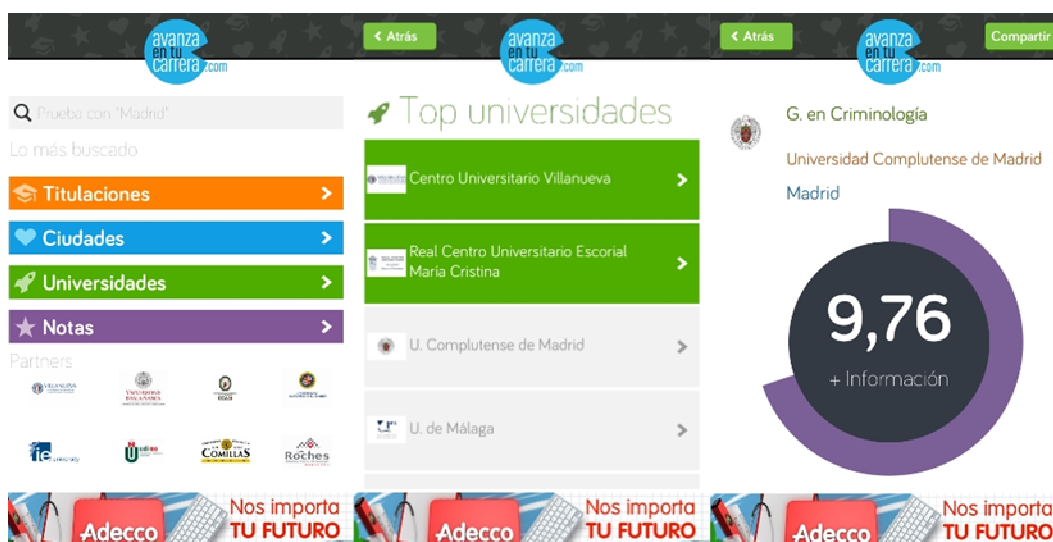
avanza en tu carrera.com

Prueba con "Madrid"

Lo más buscado

Titulaciones

Ciudades

Universidades

Notas

Partners

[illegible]

COMILLAS

Roches

Adecco

Nos importa TU FUTURO

Atrás

avanza en tu carrera.com

Top universidades

Centro Universitario Villanueva

Real Centro Universitario Escorial María Cristina

U. Complutense de Madrid

U. de Málaga

Adecco

Nos importa TU FUTURO

Atrás

avanza en tu carrera.com

Compartir

G. en Criminología

Universidad Complutense de Madrid

Madrid

9,76

+ Información

Adecco

Nos importa TU FUTURO